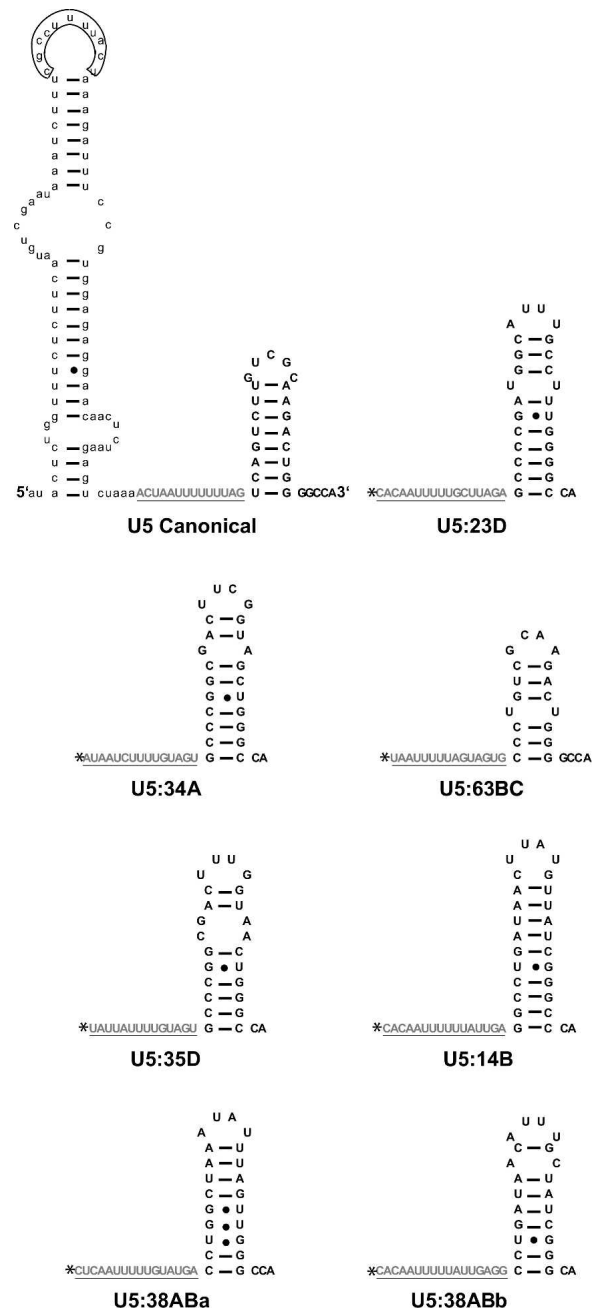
c c u u a g c u
u — a
u — a
u — a
c — g
u — a
a — u
a — u
a — u
g a au c
c c
u g ua g
a — u
c — g
u — g
u — a
c — g
u — a
c — g
u • g
u — a
u — a
g g — caac u
u c — gaau c
u — a
c — g
5'au a — u cuaaa ACUAAUUUUUUUAG

U C G
G U — A C
U — A
C — G
U — A
G — C
A — U
C — G
U — G GGCCA3'

U5 Canonical

U U
A U
C — G
G — C
G — C
U U
A — U
G • U
C — G
C — G
C — G
C — G
*CACAAUUUUGCUUAGA G — C CA

U5:23D

U C
U G
C — G
A — U
G A
C — G
G — C
G • U
C — G
C — G
C — G
*AUAAUCUUUUGUAGU G — C CA

U5:34A

C A
G A
C — G
U — A
G — C
U U
C — G
C — G
*UAAUUUUUAGUAGUG C — G GCCA

U5:63BC

U U
U G
C — G
A — U
G A
C A
G — C
G • U
C — G
C — G
C — G
*UAUUAUUUUGUAGU G — C CA

U5:35D

U A
U U
C G
A — U
A — U
U — A
A — U
G — C
U • G
C — G
C — G
G — C
*CACAAUUUUUAUUGA G — C CA

U5:14B

U A
A U
A — U
A — U
U — A
C — G
G • U
G • U
U • G
C — G
*CUCAAUUUUUGUAUGA C — G CCA

U5:38ABa

U U
A U
C — G
A C
A — U
U — A
A — U
G — C
U • G
C — G
*CACAAUUUUUAUUGAGG C — G CA

U5:38ABb